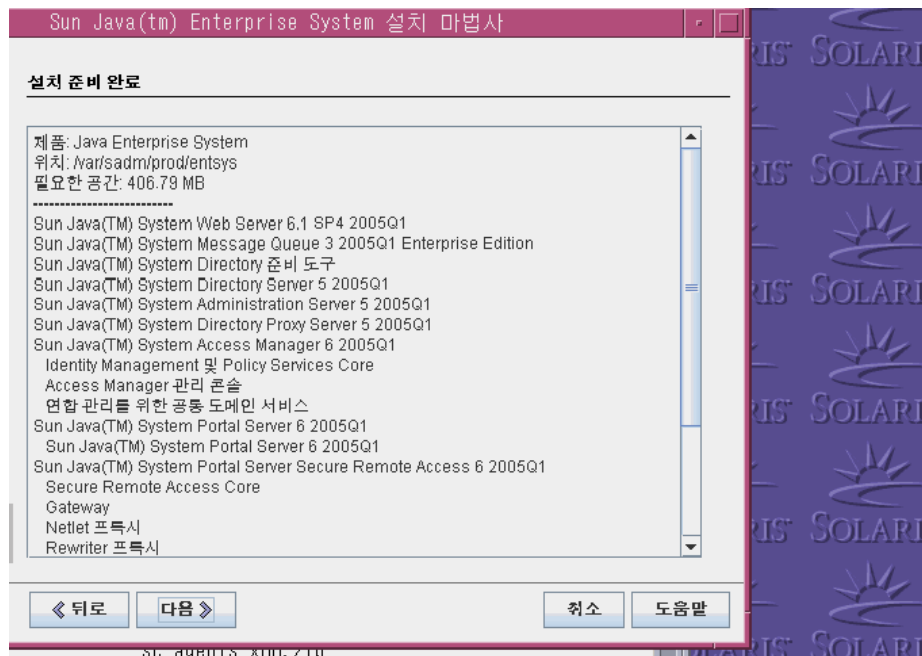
Sun Java(tm) Enterprise System 설치 마법사

설치 준비 완료

제품: Java Enterprise System
위치: /var/sadm/prod/entsys
필요한 공간: 406.79 MB
------------------------------
Sun Java(TM) System Web Server 6.1 SP4 2005Q1
Sun Java(TM) System Message Queue 3 2005Q1 Enterprise Edition
Sun Java(TM) System Directory 준비 도구
Sun Java(TM) System Directory Server 5 2005Q1
Sun Java(TM) System Administration Server 5 2005Q1
Sun Java(TM) System Directory Proxy Server 5 2005Q1
Sun Java(TM) System Access Manager 6 2005Q1
Identity Management 및 Policy Services Core
Access Manager 관리 콘솔
연합 관리를 위한 공통 도메인 서비스
Sun Java(TM) System Portal Server 6 2005Q1
Sun Java(TM) System Portal Server 6 2005Q1
Sun Java(TM) System Portal Server Secure Remote Access 6 2005Q1
Secure Remote Access Core
Gateway
Netlet 프록시
Rewriter 프록시

《 뒤로
다음 》
취소
도움말

SOLARIS SOLARIS SOLARIS SOLARIS SOLARIS SOLARIS